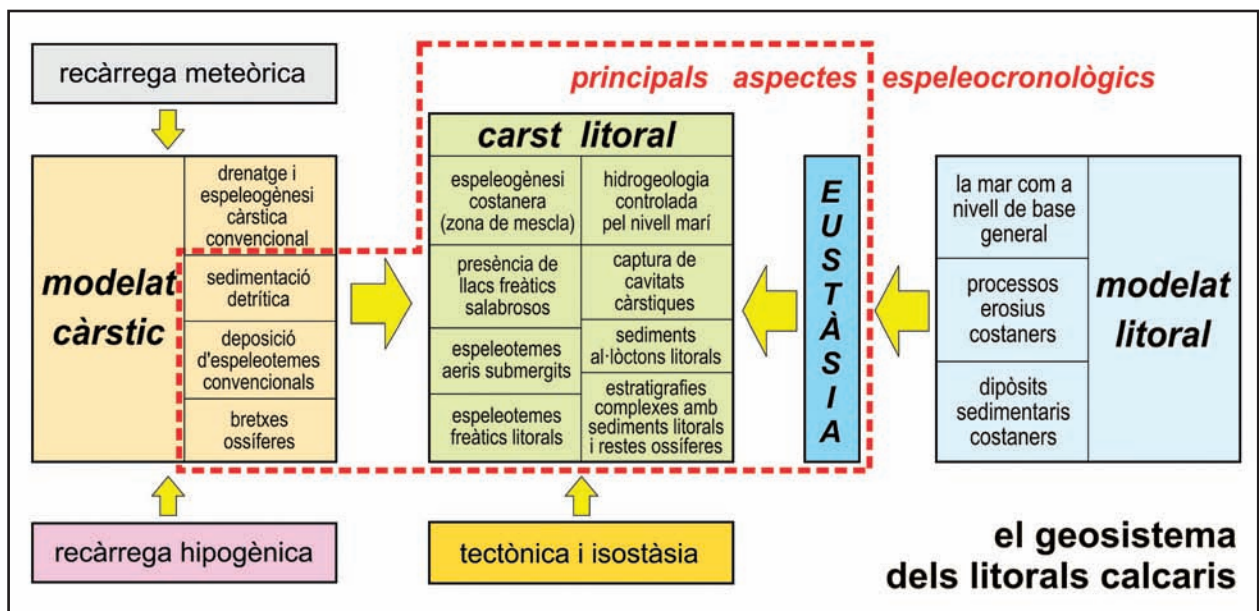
recàrrega meteòrica

principals aspectes espeleocronològics

modelat càrstic

drenatge i espeleogènesi càrstica convencional

sedimentació detrítica

deposició d'espeleotemes convencionals

bretxes ossíferes

carst litoral

| espeleogènesi costanera (zona de mescla) | hidrogeologia controlada pel nivell marí |
|---|---|
| presència de llacs freàtics salabrosos | captura de cavitats càrstiques |
| espeleotemes aeris submergits | sediments al·lòctons litorals |
| espeleotemes freàtics litorals | estratigrafies complexes amb sediments litorals i restes ossíferes |

EUSTÀSIA

la mar com a nivell de base general

processos erosius costaners

dipòsits sedimentaris costaners

modelat litoral

recàrrega hipogènica

tectònica i isostàsia

el geosistema dels litorals calcaris